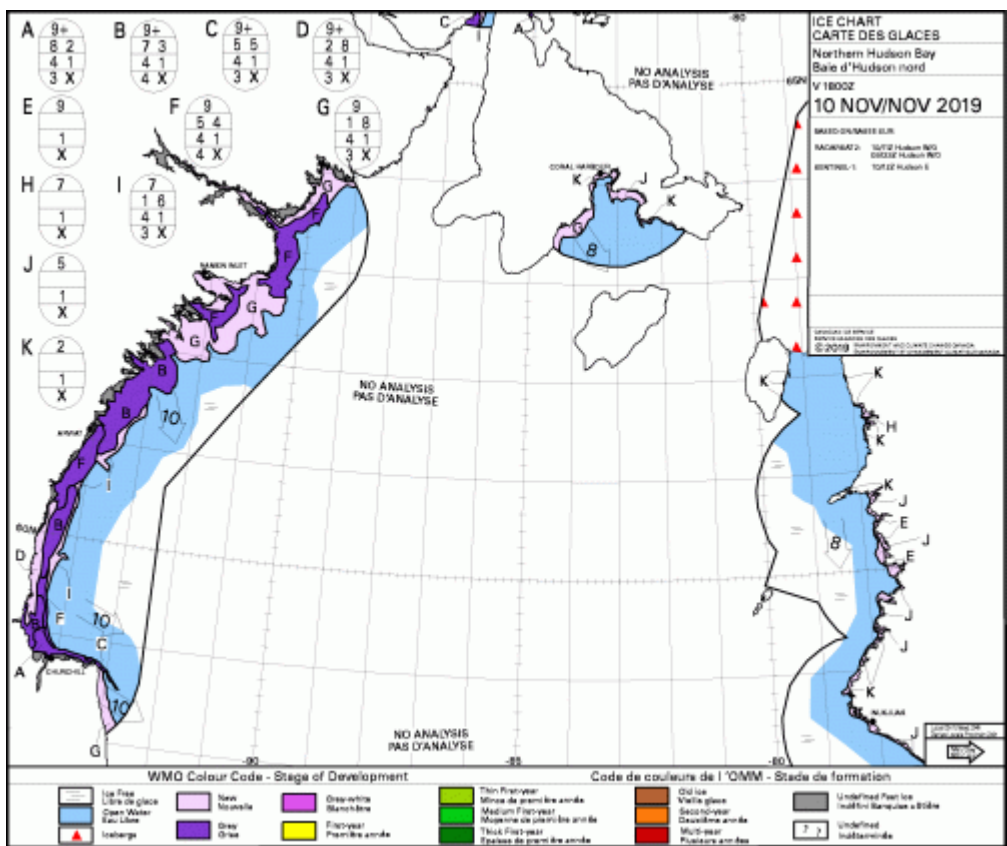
A
9+
8 2
4 1
3 X

B
9+
7 3
4 1
4 X

C
9+
5 5
4 1
3 X

D
9+
2 8
4 1
3 X

E
9
1
X

F
9
5 4
4 1
4 X

G
9
1 8
4 1
3 X

H
7
1
X

I
7
1 6
4 1
3 X

J
5
1
X

K
2
1
X

ICE CHART
CARTE DES GLACES
Northern Hudson Bay
Baie d'Hudson nord
V 1800Z
10 NOV/NOV 2019

BASED ON/BASÉE SUR:
RADARSAT-2: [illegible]
SENTINEL-1: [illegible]

© 2019 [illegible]

-80
65N
60N

NO ANALYSIS
PAS D'ANALYSE

NO ANALYSIS
PAS D'ANALYSE

NO ANALYSIS
PAS D'ANALYSE

CORAL HARBOUR
RANKIN INLET
ARVIAT
CHURCHILL
INUKJUAK

C A K J K G B F G B B 10 F I B D I F 10 C A 10 G K H K K J E J E B J J K J

-90
-85
-80

WMO Colour Code - Stage of Development
Code de couleurs de l 'OMM - Stade de formation

Ice Free
Libre de glace
Open Water
Eau Libre
Icebergs
New
Nouvelle
Grey
Grise
Grey-white
Blanchâtre
First-year
Première année
Thin First-year
Mince de première année
Medium First-year
Moyenne de première année
Thick First-year
Épaisse de première année
Old Ice
Vieille glace
Second-year
Deuxième année
Multi-year
Plusieurs années
Undefined Fast Ice
Indéfini Banquise côtière
? ?
Undefined
Indéterminée